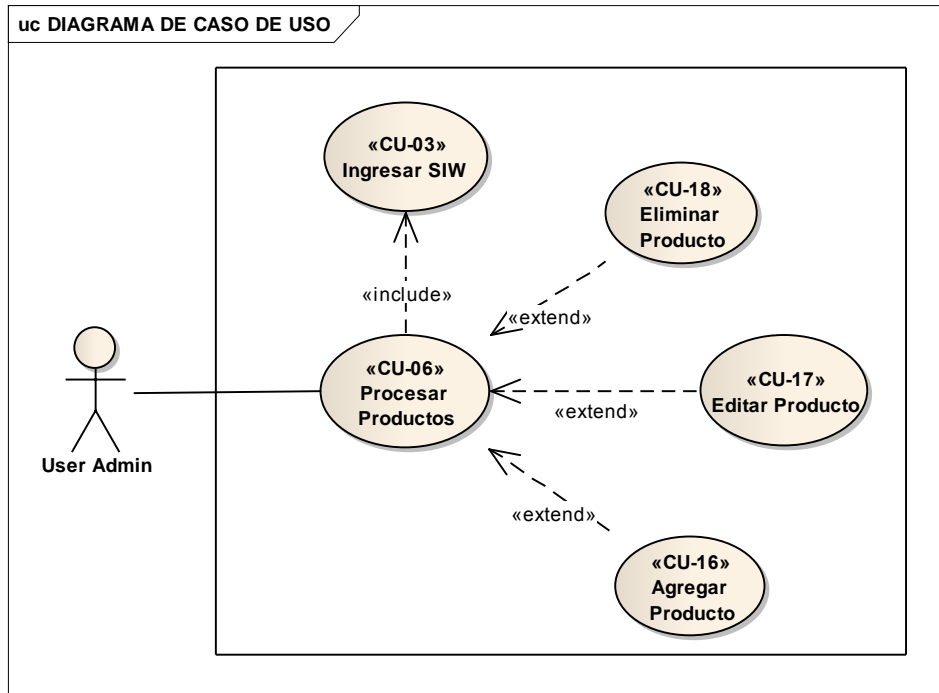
uc DIAGRAMA DE CASO DE USO

«CU-03»
Ingresar SIW

«CU-18»
Eliminar
Producto

«include»

«extend»

«CU-06»
Procesar
Productos

«CU-17»
Editar Producto

«extend»

User Admin

«extend»

«CU-16»
Agregar
Producto